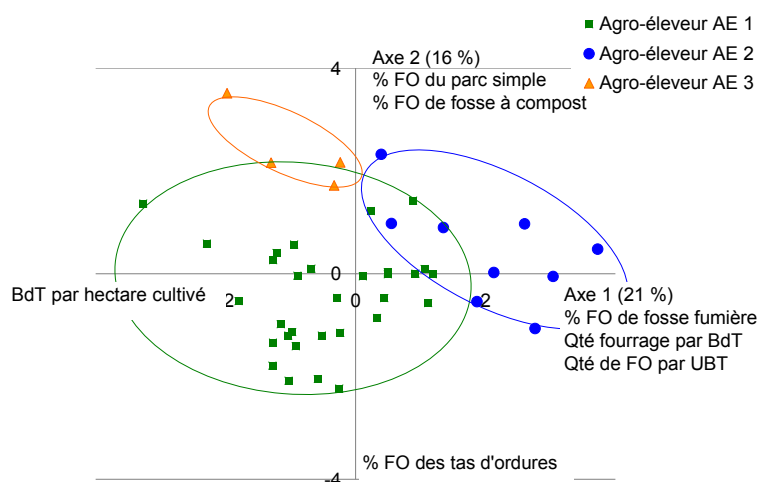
Agro-éleveur AE 1
Agro-éleveur AE 2
Agro-éleveur AE 3

Axe 2 (16 %)
% FO du parc simple
% FO de fosse à compost

4

BdT par hectare cultivé

-2

0

0

2

Axe 1 (21 %)
% FO de fosse fumière
Qté fourrage par BdT
Qté de FO par UBT

% FO des tas d'ordures

-4